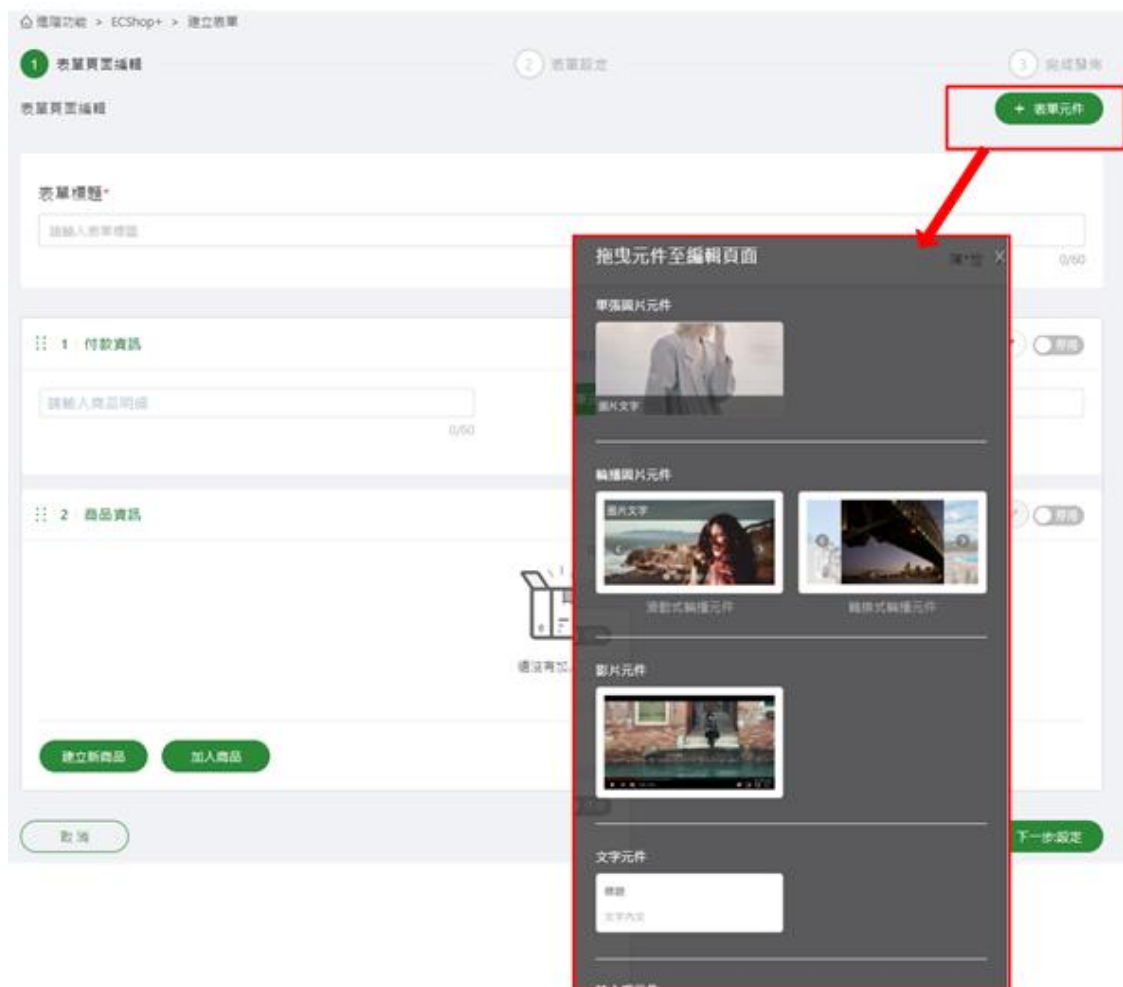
⌂ 進階功能 > ECShop+ > 建立表單

1 表單頁面編輯

2 表單設定

3 完成發佈

表單頁面編輯

+ 表單元件

表單標題*

請輸入表單標題

0/60

⠿ 1 付款資訊

請輸入商品明細

0/60

⠿ 2 商品資訊

還沒有加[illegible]

建立新商品

加入商品

取消

下一步設定

拖曳元件至編輯頁面

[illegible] ×

單張圖片元件

圖片文字

輪播圖片元件

圖片文字

滑動式輪播元件

輪換式輪播元件

影片元件

文字元件

標題

文字內文